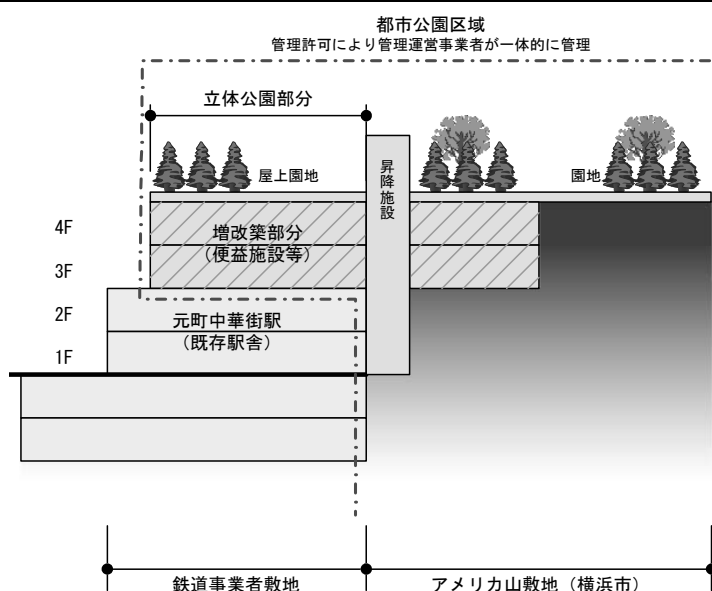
都市公園区域
管理許可により管理運営事業者が一体的に管理

立体公園部分

屋上園地

昇降施設

園地

4F

3F

2F

1F

増改築部分
（便益施設等）

元町中華街駅
（既存駅舎）

鉄道事業者敷地

アメリカ山敷地（横浜市）